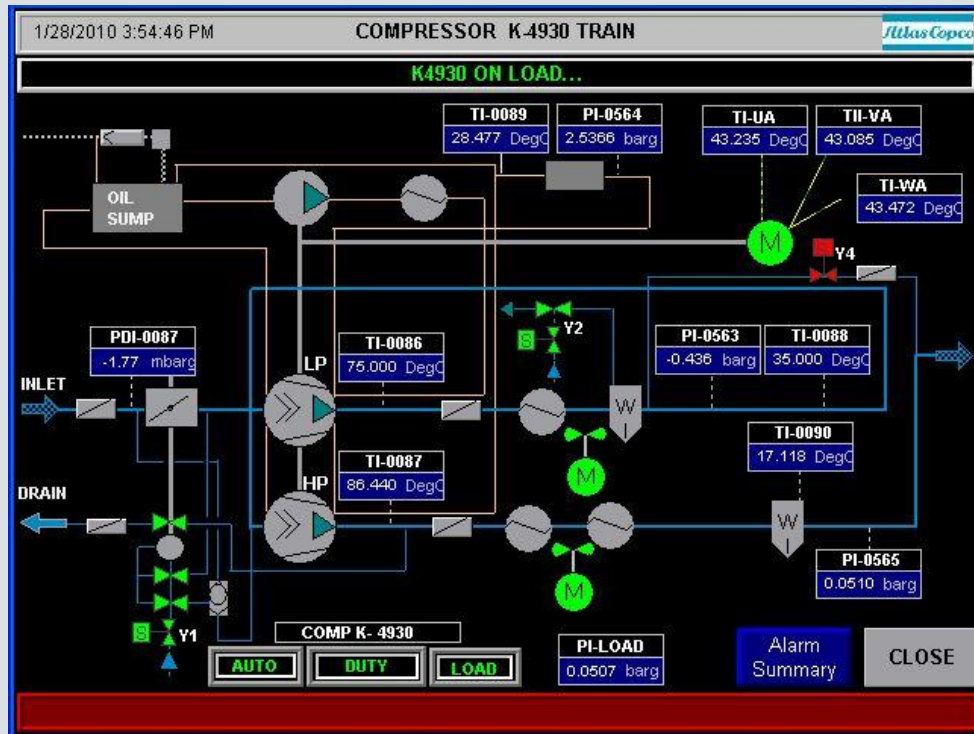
1/28/2010 3:54:46 PM

COMPRESSOR K-4930 TRAIN

Atlas Copco

K4930 ON LOAD...

TI-0089
28.477 DegC

PI-0564
2.5366 barg

TI-UA
43.235 DegC

TII-VA
43.085 DegC

TI-WA
43.472 DegC

OIL SUMP

M

Y4

S

Y2

PDI-0087
-1.77 mbarg

TI-0086
75.000 DegC

LP

PI-0563
-0.436 barg

TI-0088
35.000 DegC

INLET

W

M

TI-0090
17.118 DegC

TI-0087
86.440 DegC

HP

DRAIN

W

M

PI-0565
0.0510 barg

S

Y1

COMP K- 4930

AUTO

DUTY

LOAD

PI-LOAD
0.0507 barg

Alarm Summary

CLOSE